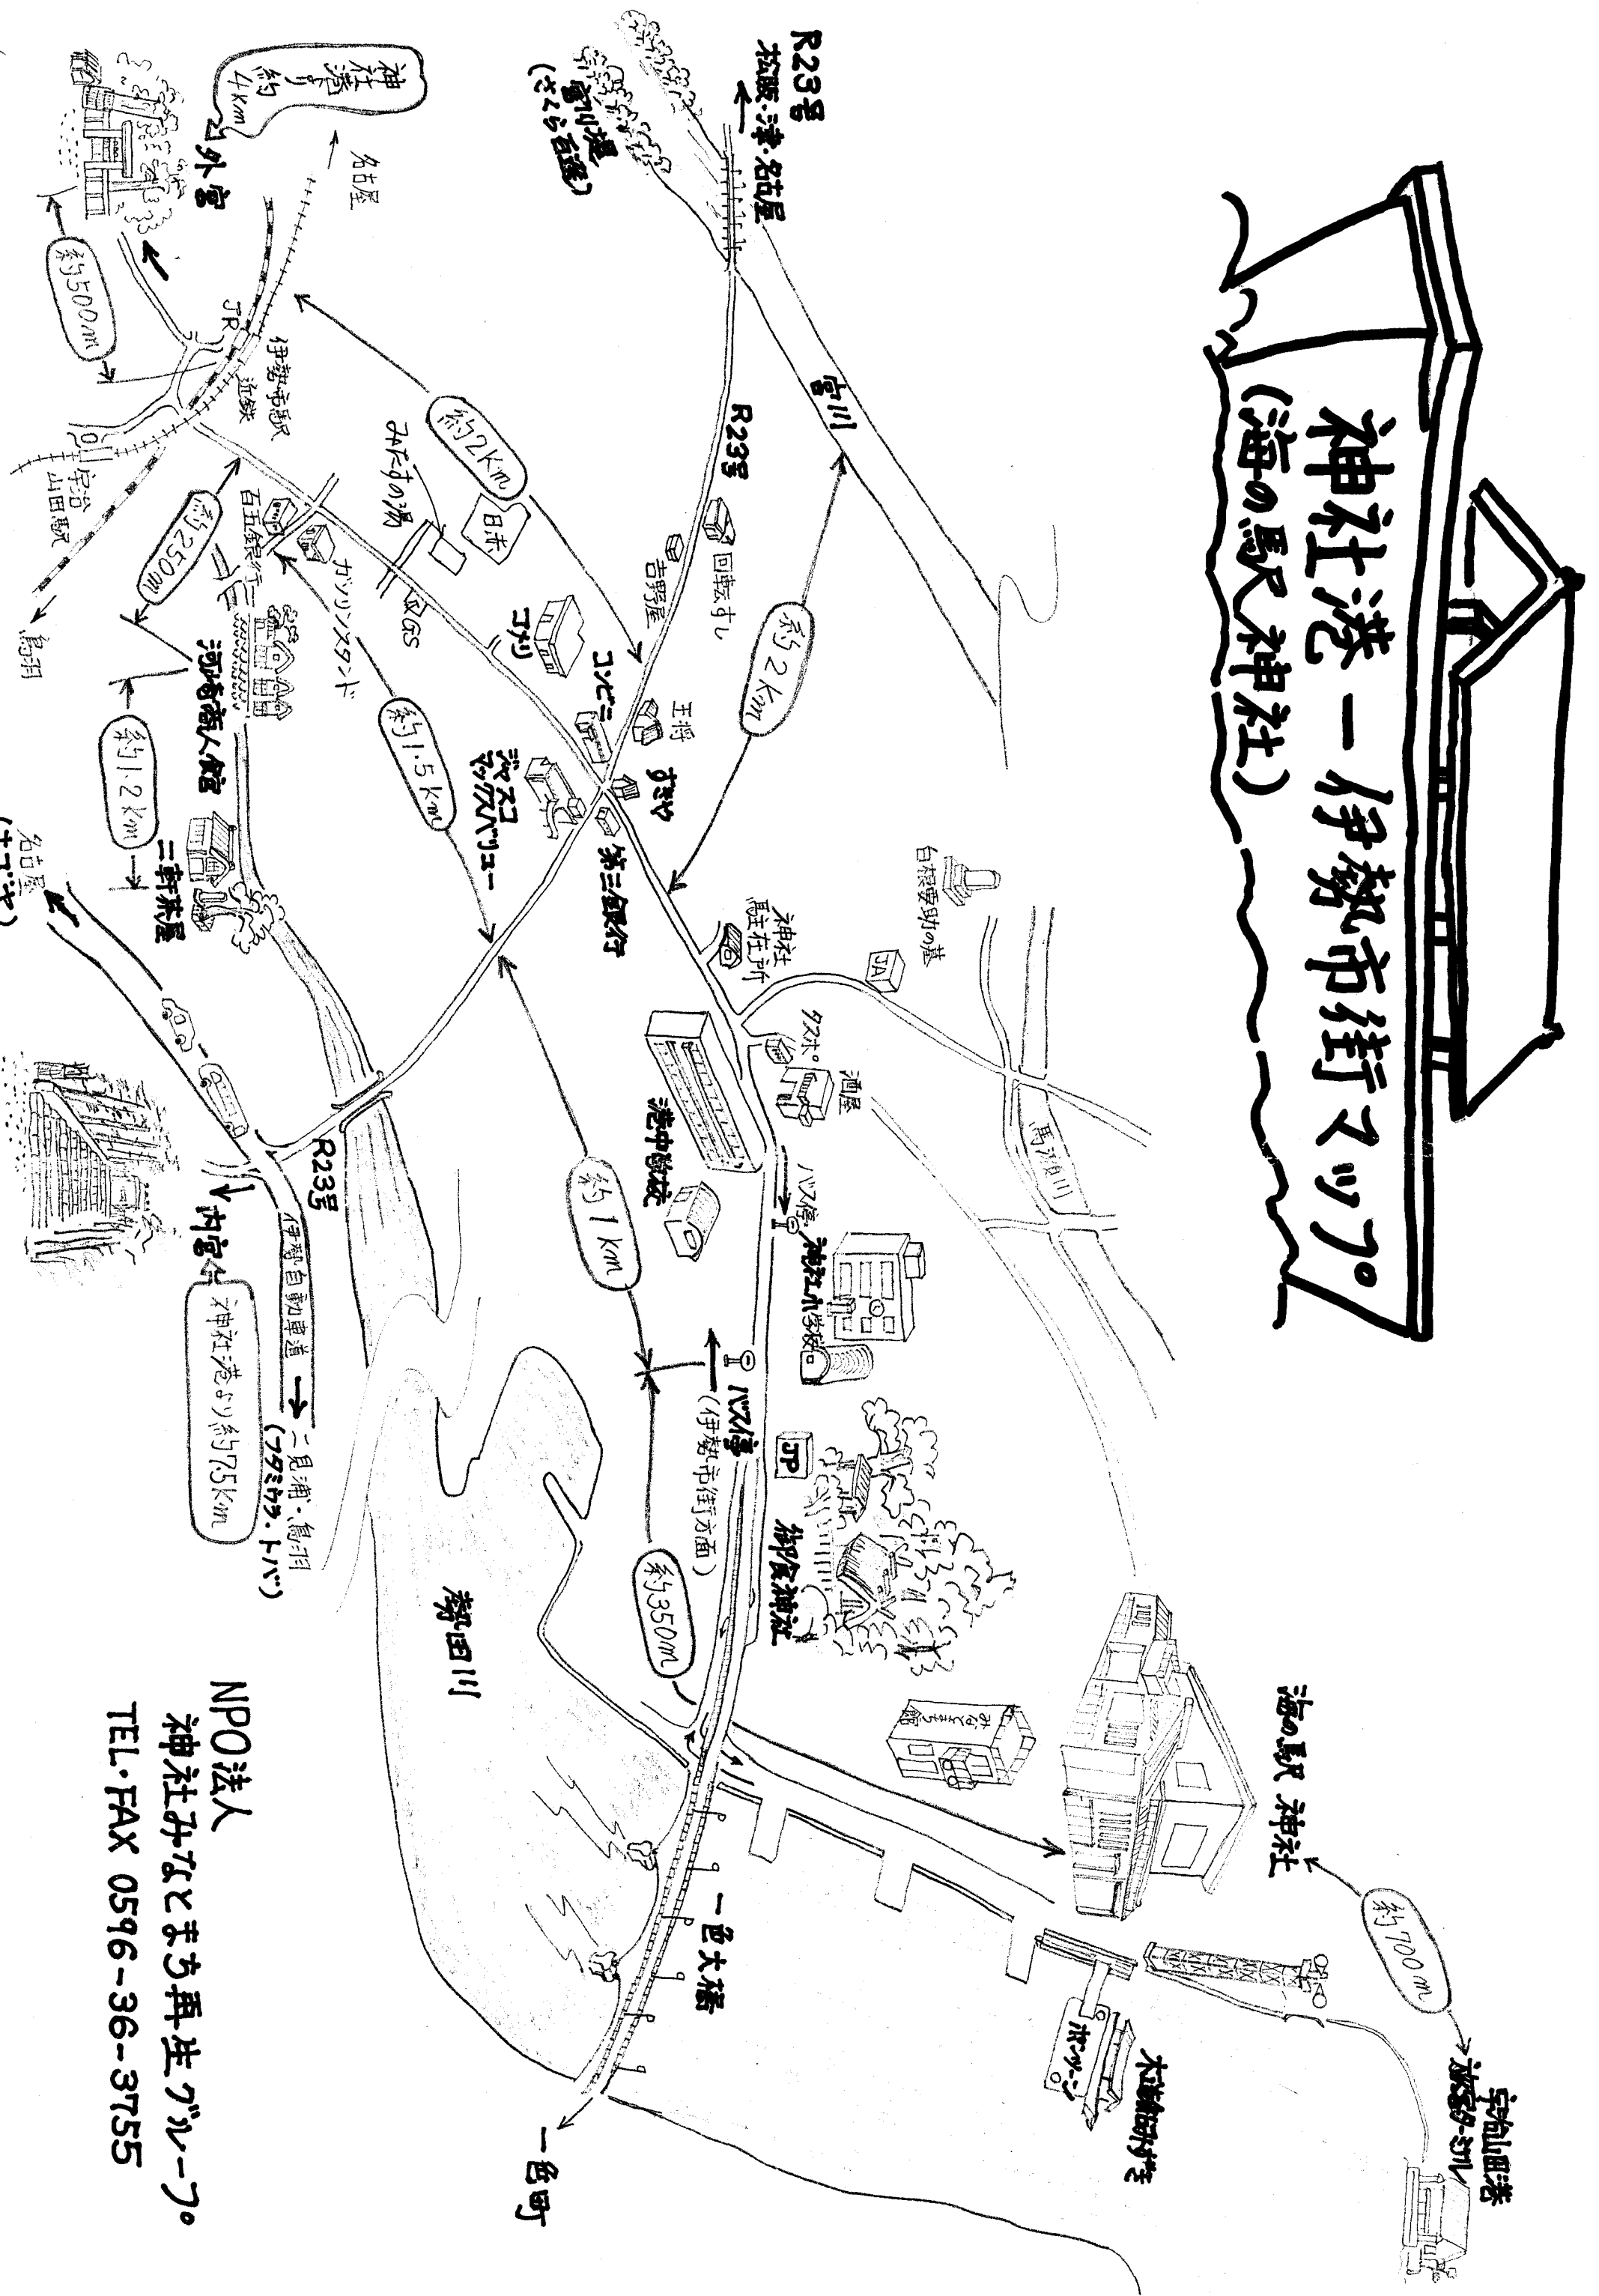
神社港ー伊勢市街マップ
(海の駅 神社)

R23号
松阪・津・名古屋
宮川堤
(さくら名所)
宮川
R23号
回転すし
吉野屋
コメリ
コンビニ
王将
すき家
ジャスコ
マックスバリュー
第三銀行
白塚愛助の墓
JA
神社駐在所
タスポ
酒屋
勢田川
約2Km
約2Km
日赤
みたすの湯
約1.5Km
ガソリンスタンド
GS
百五銀行
河崎商人館
二軒茶屋
約250m
約1.2Km
伊勢市駅
JR
近鉄
宇治山田駅
鳥羽
名古屋
神社港より約4Km
外宮
約500m
名古屋
(ナゴヤ)
港中学校
約1Km
バス停
神社小学校
バス停
(伊勢市街方面)
JP
御塩神社
約350m
R23号
内宮
伊勢自動車道
二見浦・鳥羽
(フタミガウラ・トバ)
神社港より約7.5Km
勢田川
一色大橋
一色町
みなと館
海の駅 神社
約700m
宇治山田港
旅客ターミナル
大湊船明治
ホテル
NPO法人
神社みなとまち再生グループ。
TEL・FAX 0596-36-3755